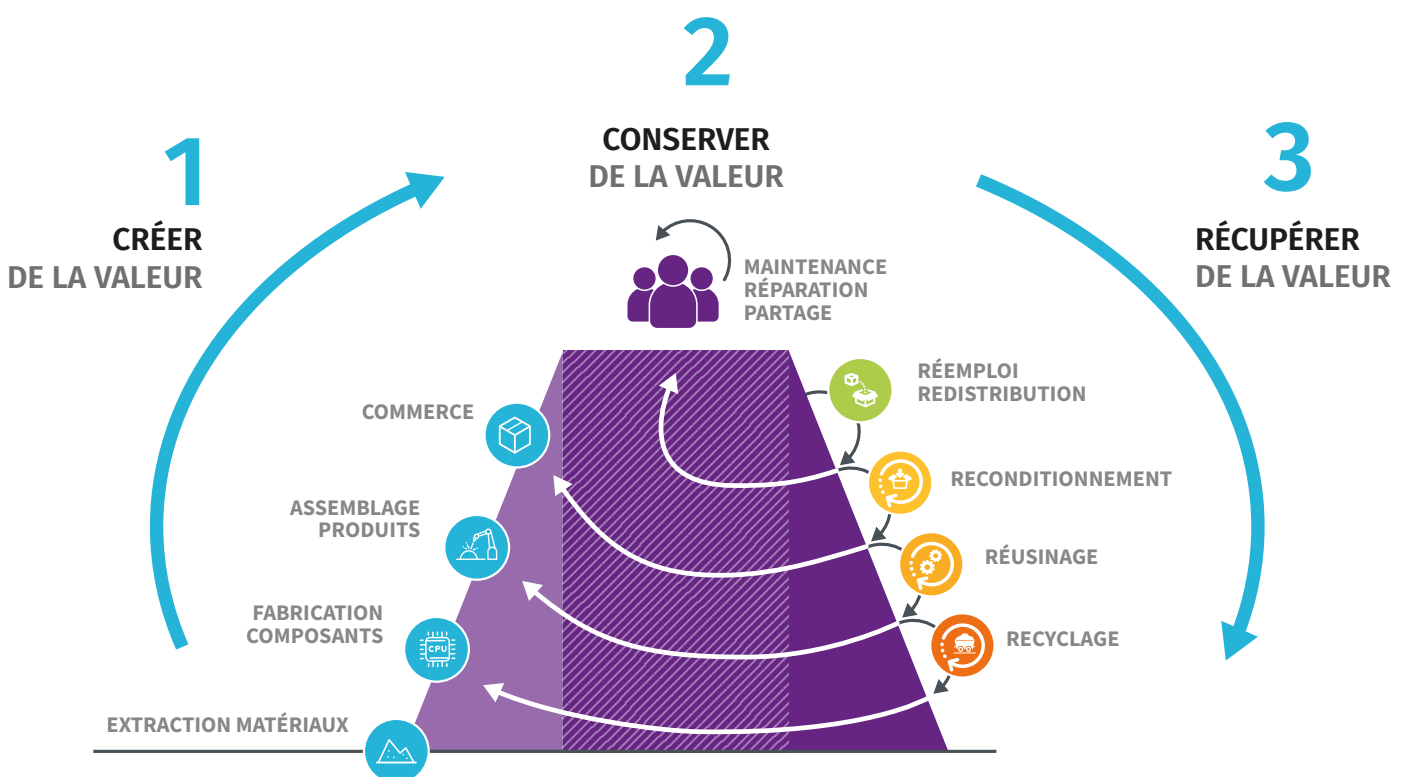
2

CONSERVER
DE LA VALEUR

1

CRÉER
DE LA VALEUR

3

RÉCUPÉRER
DE LA VALEUR

MAINTENANCE
RÉPARATION
PARTAGE

RÉEMPLOI
REDISTRIBUTION

COMMERCE

RECONDITIONNEMENT

ASSEMBLAGE
PRODUITS

RÉUSINAGE

FABRICATION
COMPOSANTS

CPU

RECYCLAGE

EXTRACTION MATÉRIAUX